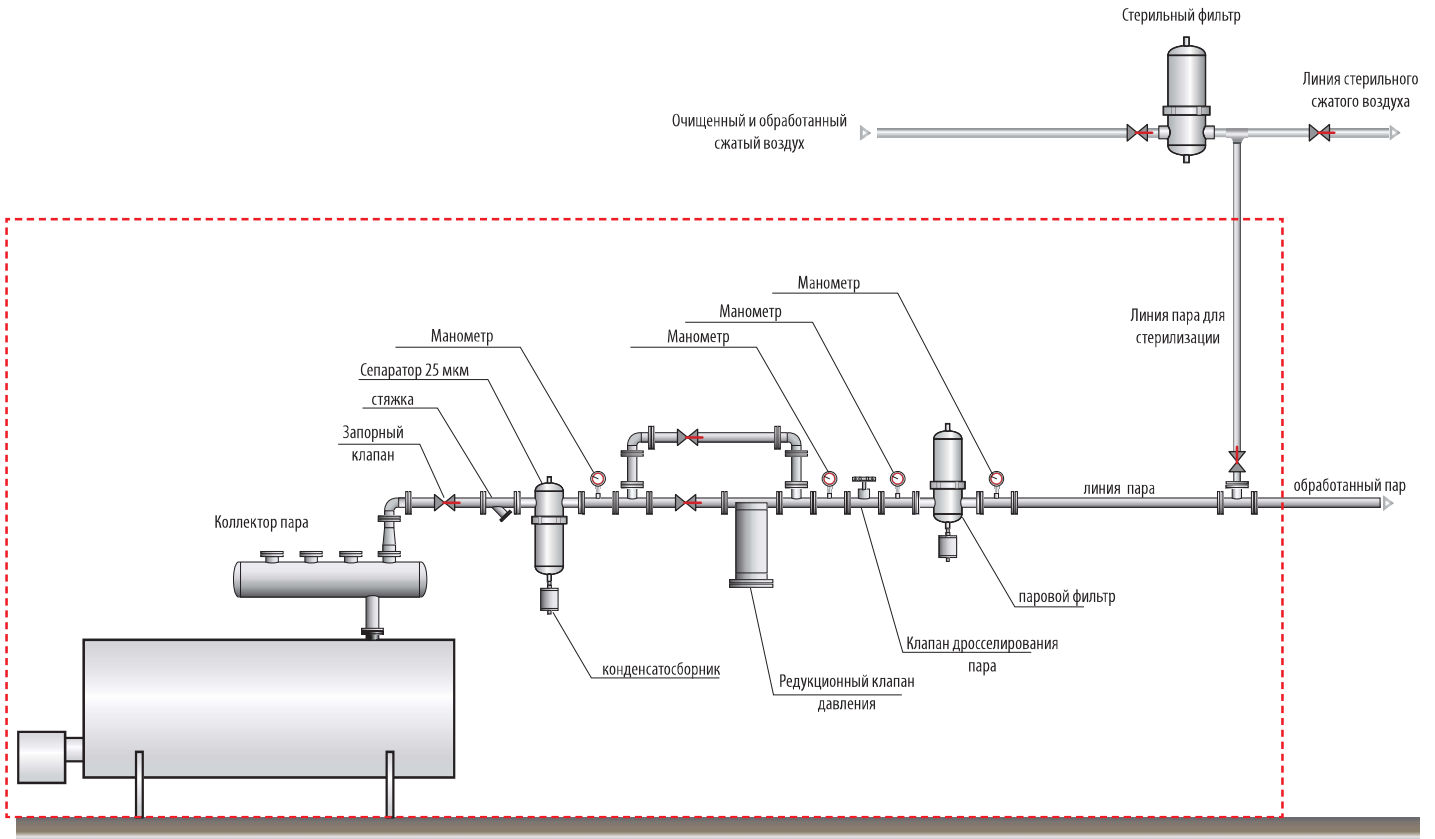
Стерильный фильтр

Очищенный и обработанный сжатый воздух

Линия стерильного сжатого воздуха

Линия пара для стерилизации

Манометр

Манометр

Манометр

Манометр

Сепаратор 25 мкм

стяжка

Запорный клапан

Коллектор пара

линия пара

обработанный пар

паровой фильтр

Клапан дросселирования пара

конденсатосборник

Редукционный клапан давления